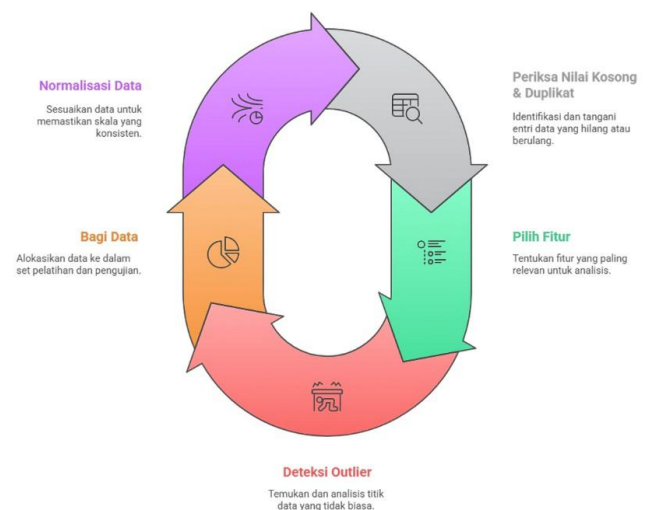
Normalisasi Data

Sesuaikan data untuk memastikan skala yang konsisten.

Periksa Nilai Kosong & Duplikat

Identifikasi dan tangani entri data yang hilang atau berulang.

Bagi Data

Alokasikan data ke dalam set pelatihan dan pengujian.

Pilih Fitur

Tentukan fitur yang paling relevan untuk analisis.

Deteksi Outlier

Temukan dan analisis titik data yang tidak biasa.